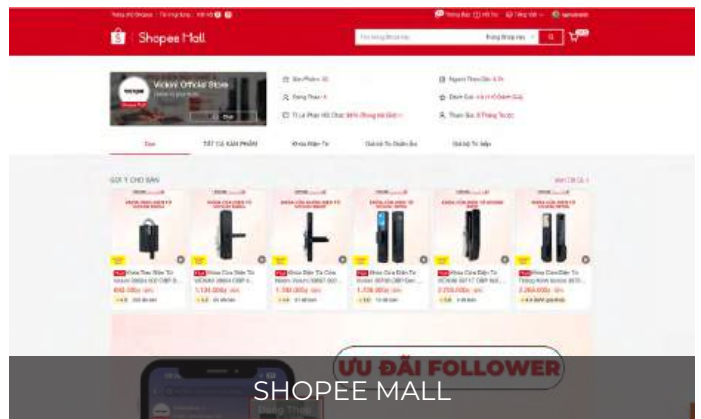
Shopee Mall

Viokini Official Store

Sản Phẩm: 30

Người Theo Dõi: 6,1k

Đang Theo: 4

Đánh Giá: 4.6 (1,9k Đánh Giá)

Tỉ Lệ Phản Hồi Chat: 94% (Trong Vài Giờ)

Tham Gia: 8 Tháng Trước

Dạo

TẤT CẢ SẢN PHẨM

Khóa Điện Tử

Chốt Kỹ Tử Điện

Thiết Bị Tự Hỗ

GỢI Ý CHO BẠN

Xem Tất Cả

ƯU ĐÃI FOLLOWER

SHOPEE MALL